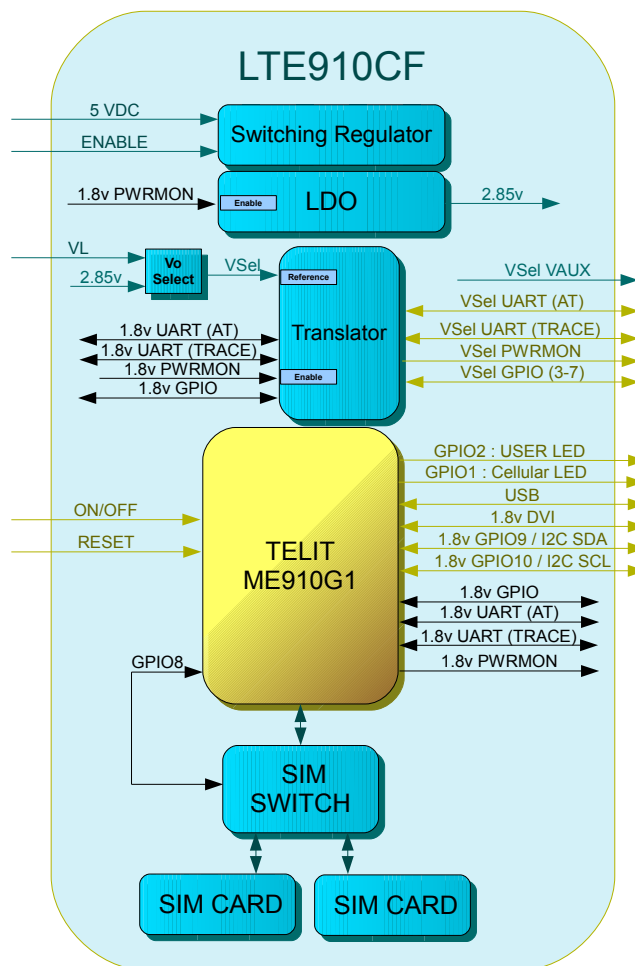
LTE910CF

5 VDC
ENABLE
Switching Regulator

1.8v PWRMON
Enable
LDO
2.85v

VL
2.85v
Vo Select
VSel
Reference
Translator
Enable
VSel VAUX
VSel UART (AT)
VSel UART (TRACE)
VSel PWRMON
VSel GPIO (3-7)
1.8v UART (AT)
1.8v UART (TRACE)
1.8v PWRMON
1.8v GPIO

GPIO2 : USER LED
GPIO1 : Cellular LED
USB
1.8v DVI
1.8v GPIO9 / I2C SDA
1.8v GPIO10 / I2C SCL
ON/OFF
RESET
TELIT
ME910G1
1.8v GPIO
1.8v UART (AT)
1.8v UART (TRACE)
1.8v PWRMON
GPIO8

SIM
SWITCH

SIM CARD
SIM CARD